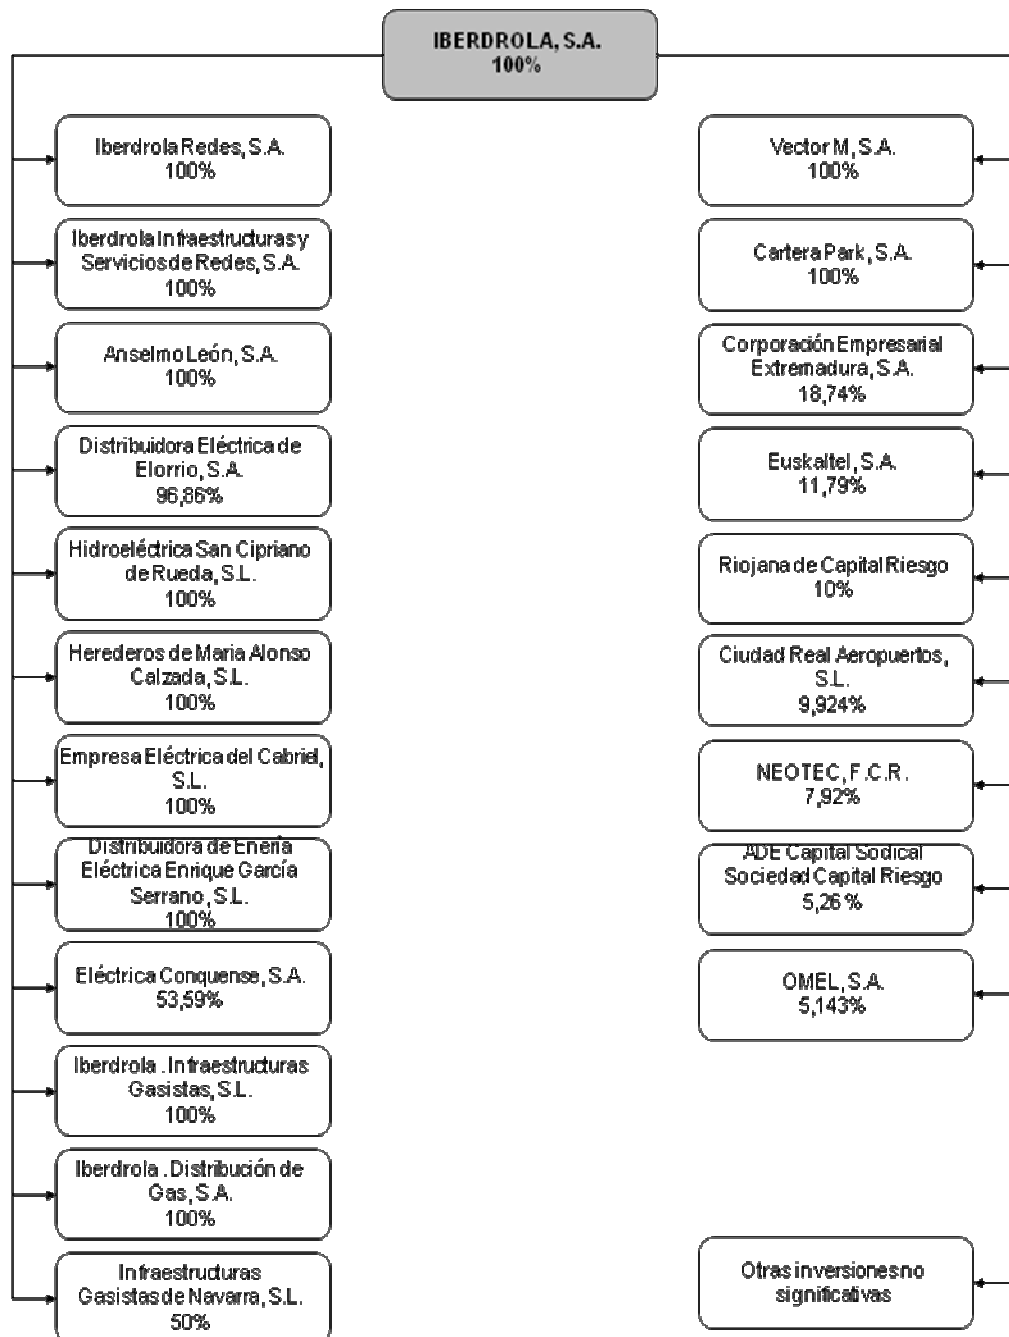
IBERDROLA, S.A.
100%

Iberdrola Redes, S.A.
100%

Iberdrola Infraestructuras y Servicios de Redes, S.A.
100%

Anselmo León, S.A.
100%

Distribuidora Eléctrica de Elorrio, S.A.
96,86%

Hidroeléctrica San Cipriano de Rueda, S.L.
100%

Herederos de Maria Alonso Calzada, S.L.
100%

Empresa Eléctrica del Cabriel, S.L.
100%

Distribuidora de Enería Eléctrica Enrique García Serrano, S.L.
100%

Eléctrica Conquense, S.A.
53,59%

Iberdrola . Infraestructuras Gasistas, S.L.
100%

Iberdrola . Distribución de Gas, S.A.
100%

Infraestructuras Gasistas de Navarra, S.L.
50%

Vector M, S.A.
100%

Cartera Park, S.A.
100%

Corporación Empresarial Extremadura, S.A.
18,74%

Euskaltel, S.A.
11,79%

Riojana de Capital Riesgo
10%

Ciudad Real Aeropuertos, S.L.
9,924%

NEOTEC, F.C.R.
7,92%

ADE Capital Sodical Sociedad Capital Riesgo
5,26 %

OMEL, S.A.
5,143%

Otras inversiones no significativas